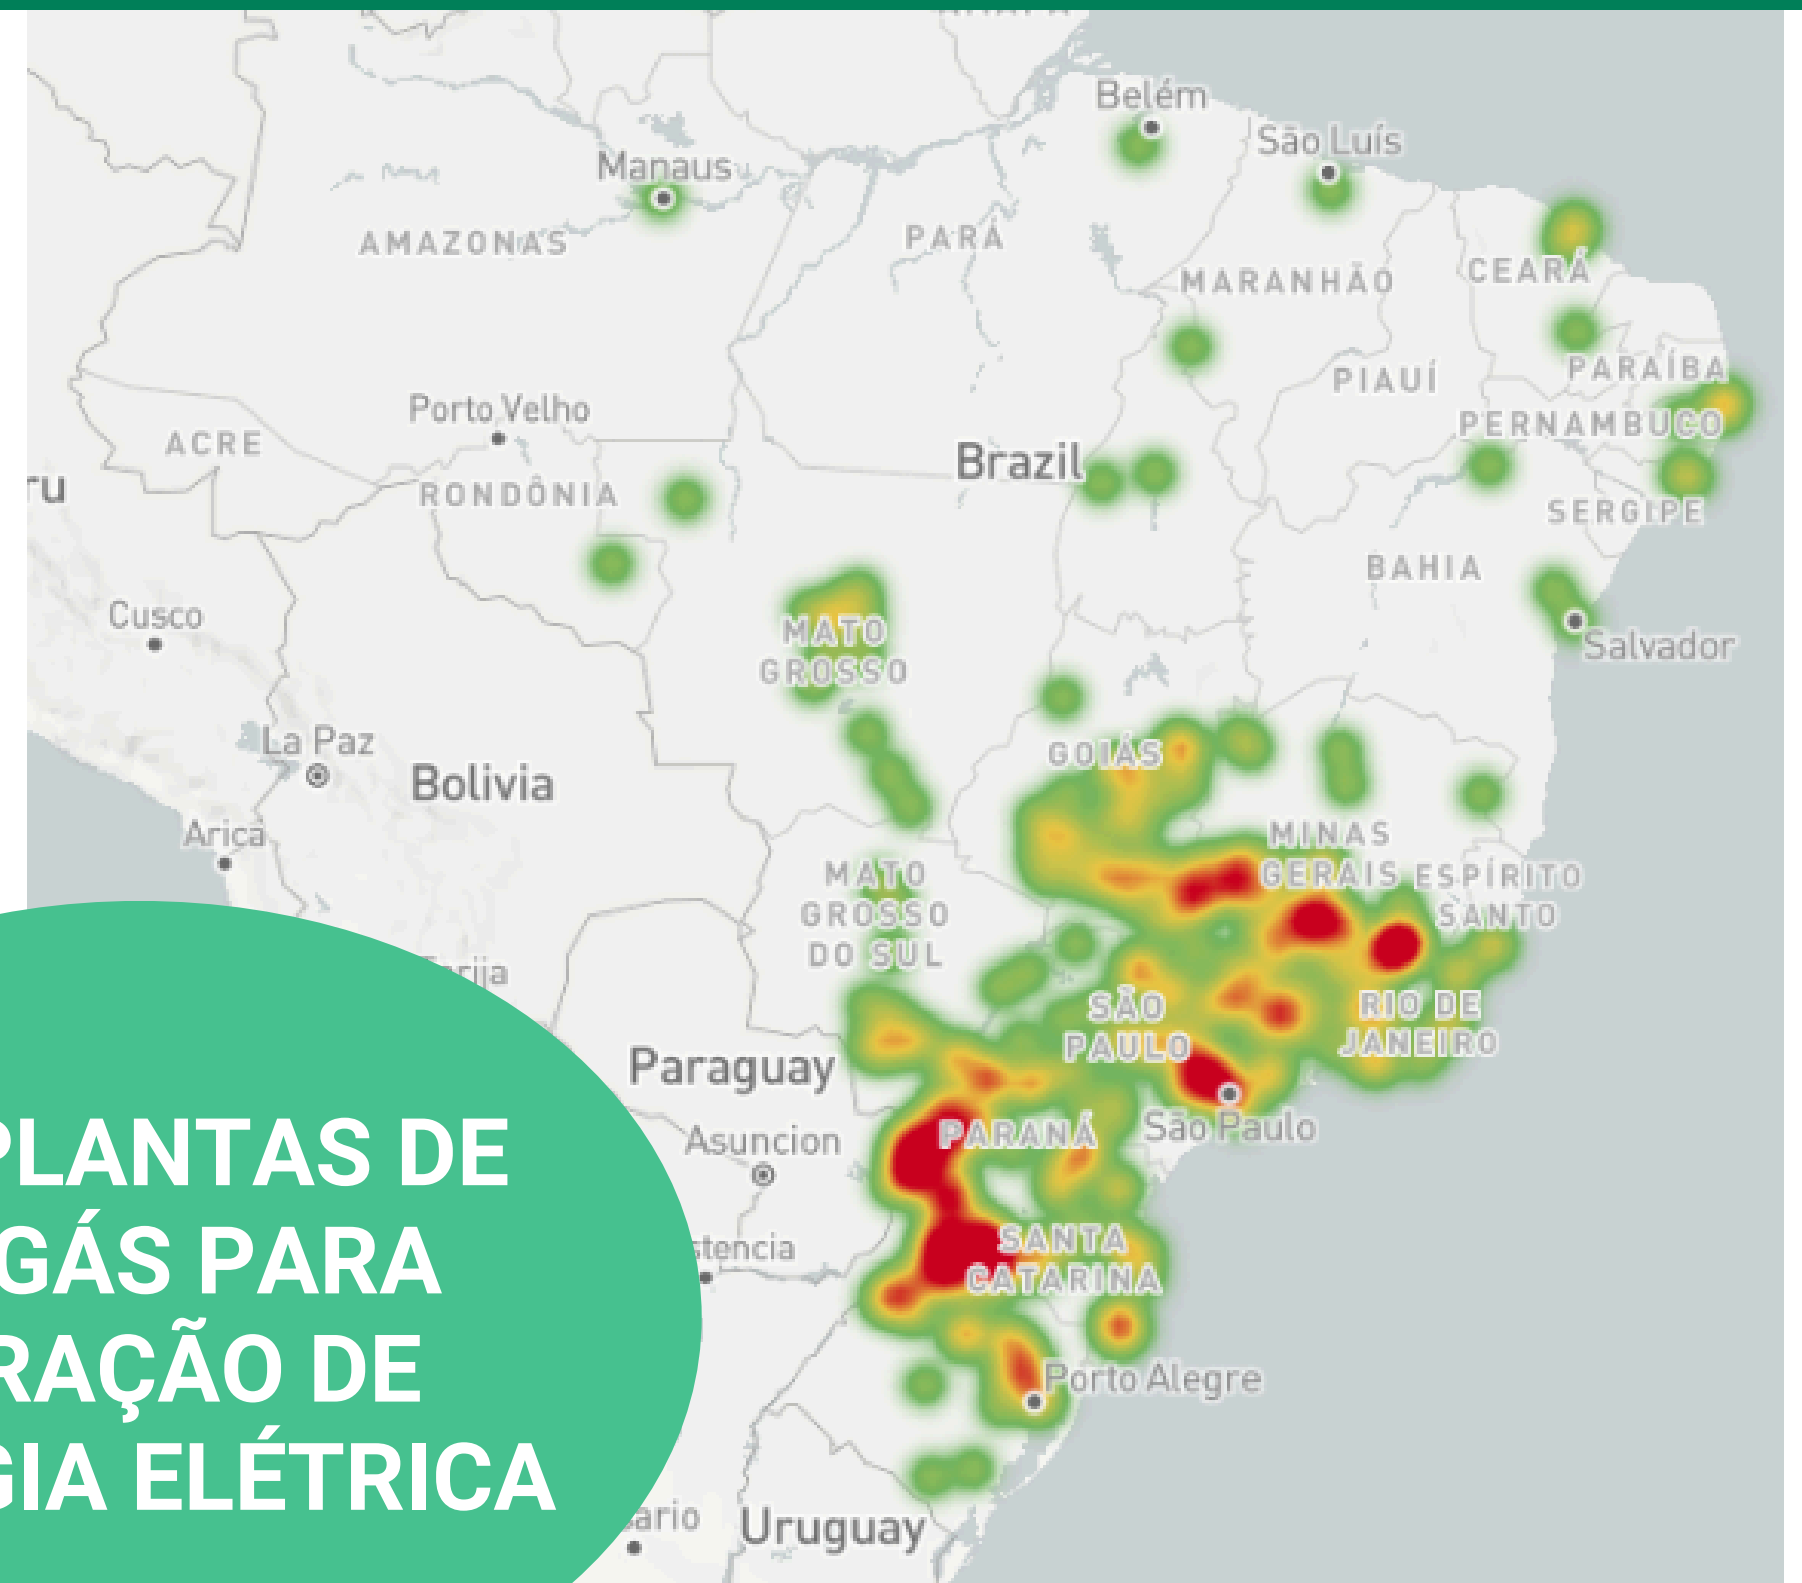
Belém
São Luís
Manaus
AMAZONAS
PARÁ
MARANHÃO
CEARÁ
PARAÍBA
PIAUÍ
PERNAMBUCO
Porto Velho
ACRE
Brazil
ru
RONDÔNIA
SERGIPE
BAHIA
Cusco
MATO GROSSO
Salvador
La Paz
Bolivia
GOIÁS
Arica
MINAS GERAIS
ESPÍRITO SANTO
MATO GROSSO DO SUL
rija
SÃO PAULO
RIO DE JANEIRO
Paraguay
São Paulo
PARANÁ
Asuncion
stencia
SANTA CATARINA
Porto Alegre
ario
Uruguay

PLANTAS DE
GÁS PARA
RAÇÃO DE
GIA ELÉTRICA